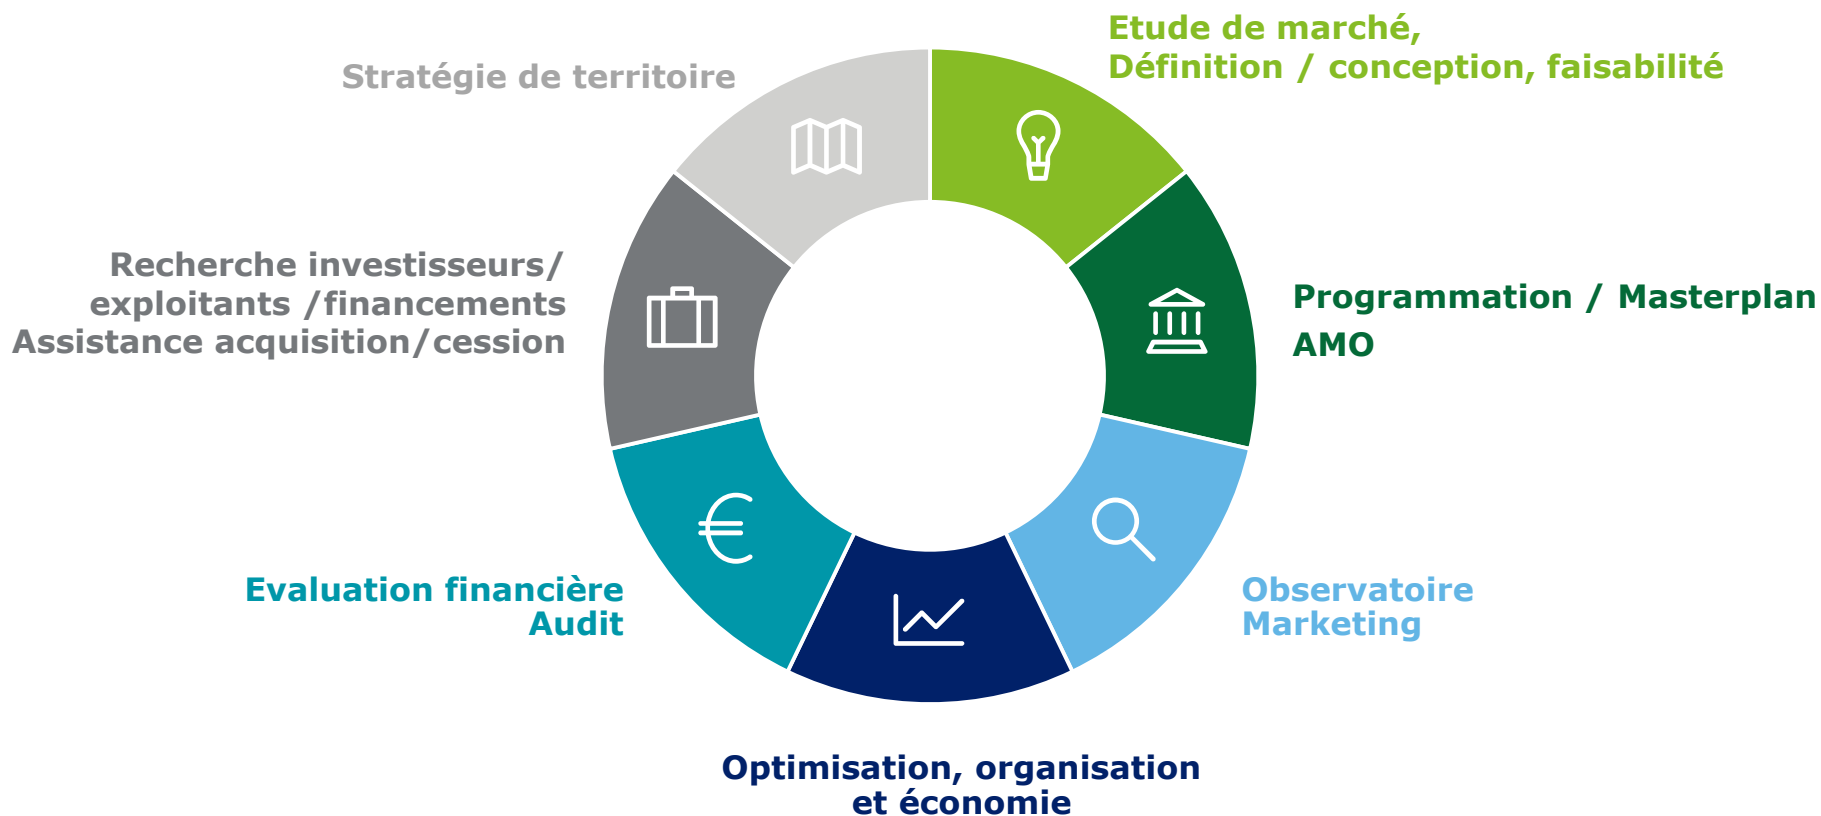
Etude de marché,
Définition / conception, faisabilité

Programmation / Masterplan
AMO

Observatoire
Marketing

Optimisation, organisation
et économie

Evaluation financière
Audit

Recherche investisseurs/
exploitants /financements
Assistance acquisition/cession

Stratégie de territoire